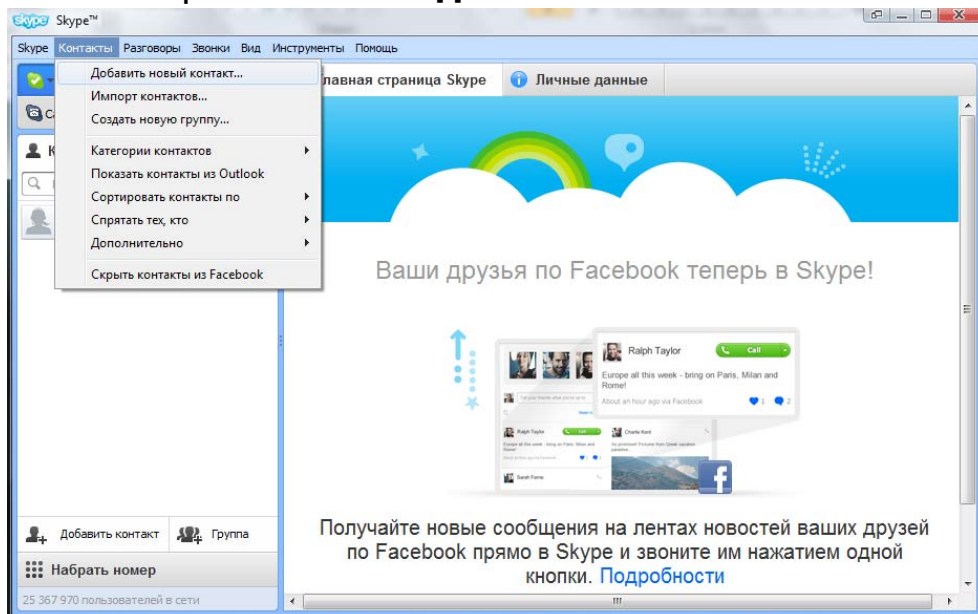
skype Skype™

Skype Контакты Разговоры Звонки Вид Инструменты Помощь

Добавить новый контакт...
Импорт контактов...
Создать новую группу...
Категории контактов
Показать контакты из Outlook
Сортировать контакты по
Спрятать тех, кто
Дополнительно
Скрыть контакты из Facebook

лавная страница Skype
Личные данные

Ваши друзья по Facebook теперь в Skype!

Ralph Taylor
Call
Europe all this week - bring on Paris, Milan and Rome!
About an hour ago via Facebook
1
2

Ralph Taylor
Charlie Kent
Sarah Forno

f

Получайте новые сообщения на лентах новостей ваших друзей по Facebook прямо в Skype и звоните им нажатием одной кнопки. Подробности

Добавить контакт
Группа
Набрать номер
25 367 970 пользователей в сети